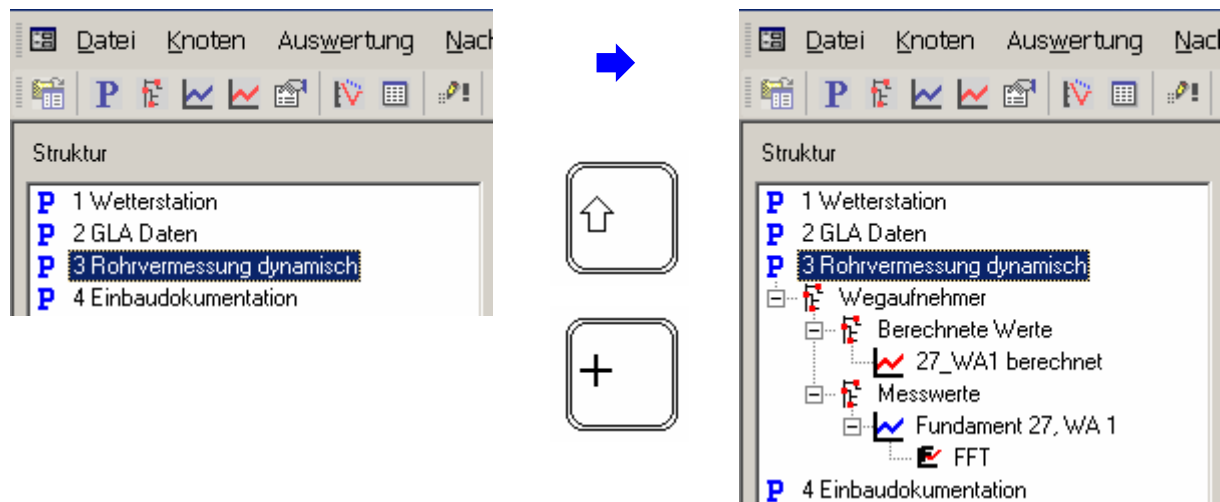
Datei Knoten Auswertung Nach

Struktur

1 Wetterstation
2 GLA Daten
3 Rohrvermessung dynamisch
4 Einbaudokumentation

+

Datei Knoten Auswertung Nach

Struktur

1 Wetterstation
2 GLA Daten
3 Rohrvermessung dynamisch
Wegaufnehmer
Berechnete Werte
27_WA1 berechnet
Messwerte
Fundament 27, WA 1
FFT
4 Einbaudokumentation